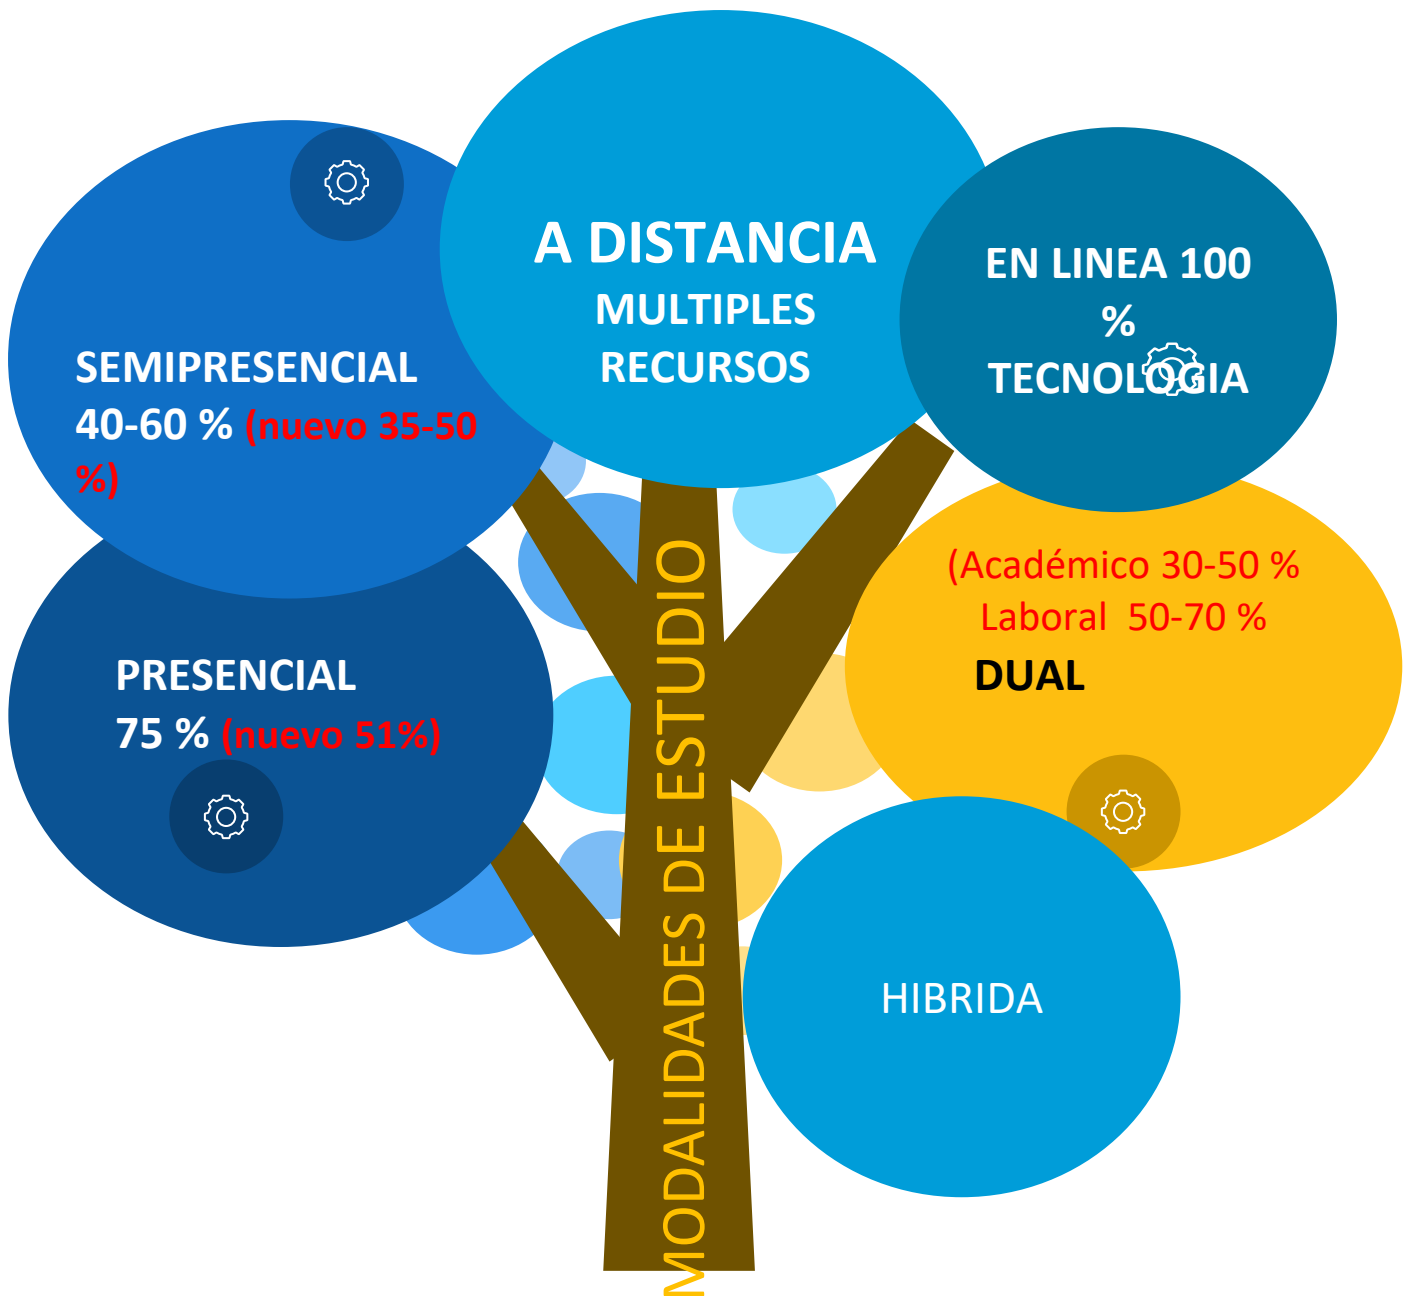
A DISTANCIA
MULTIPLES RECURSOS

SEMIPRESENCIAL
40-60 % (nuevo 35-50 %)

EN LINEA 100 %
TECNOLOGIA

(Académico 30-50 %
Laboral 50-70 %
DUAL

PRESENCIAL
75 % (nuevo 51%)

HIBRIDA

MODALIDADES DE ESTUDIO